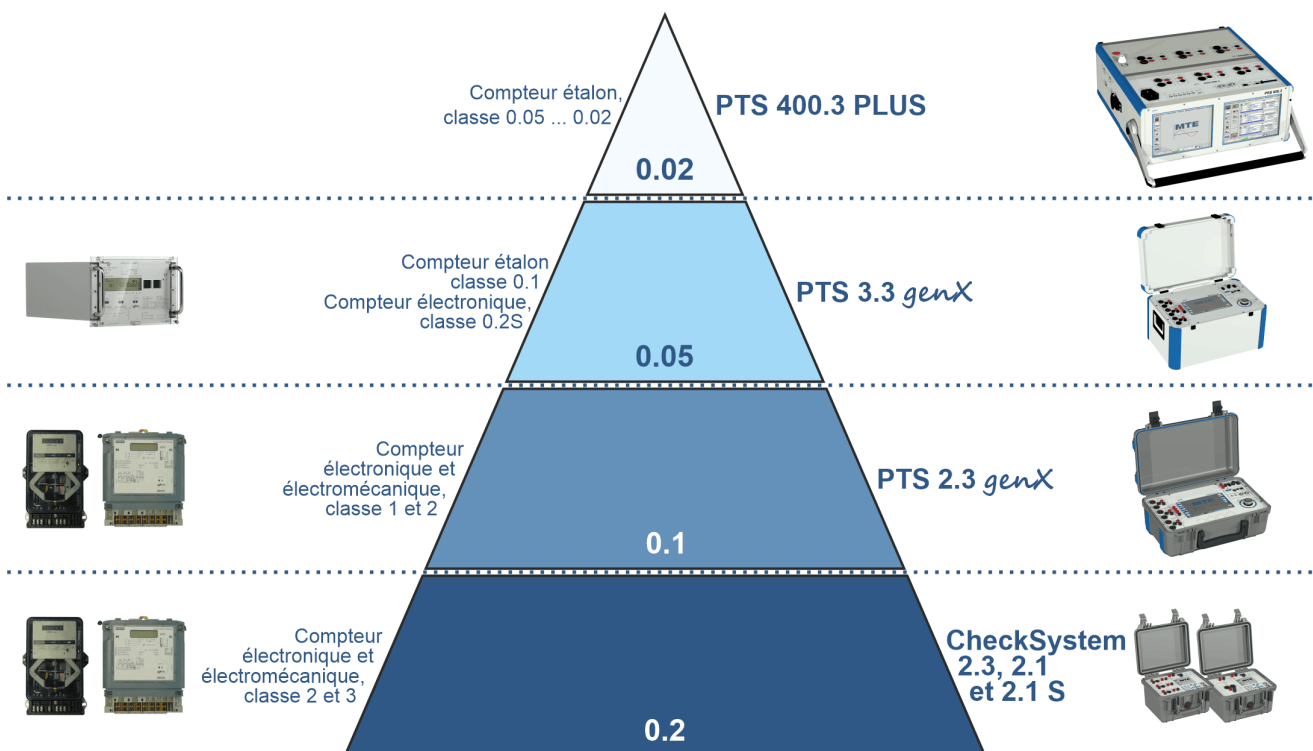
Compteur étalon, classe 0.05 ... 0.02

0.02

PTS 400.3 PLUS

MTE

Compteur étalon classe 0.1
Compteur électronique, classe 0.2S

0.05

PTS 3.3 genX

Compteur électronique et électromécanique, classe 1 et 2

0.1

PTS 2.3 genX

Compteur électronique et électromécanique, classe 2 et 3

0.2

CheckSystem 2.3, 2.1 et 2.1 S